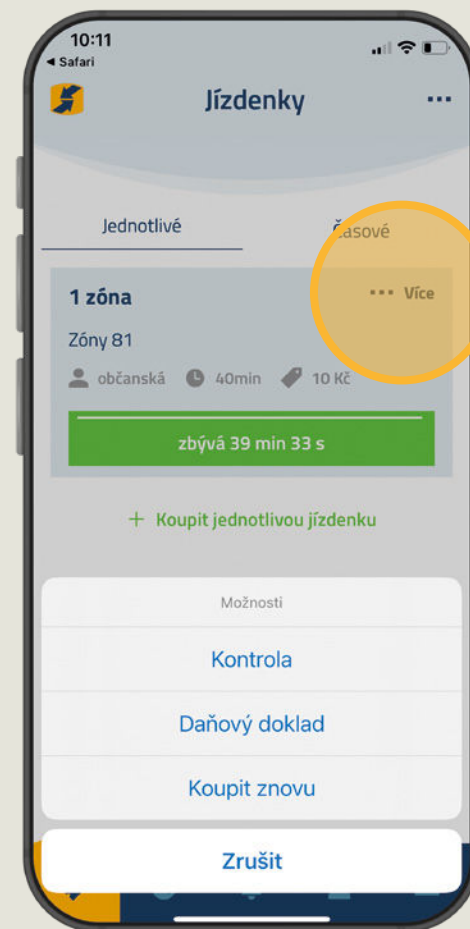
10:11
◀ Safari

Jízdenky

Jednotlivé

Časové

1 zóna

••• Více

Zóny 81

občanská 40min 10 Kč

zbývá 39 min 33 s

+ Koupit jednotlivou jízdenku

Možnosti

Kontrola

Daňový doklad

Koupit znovu

Zrušit